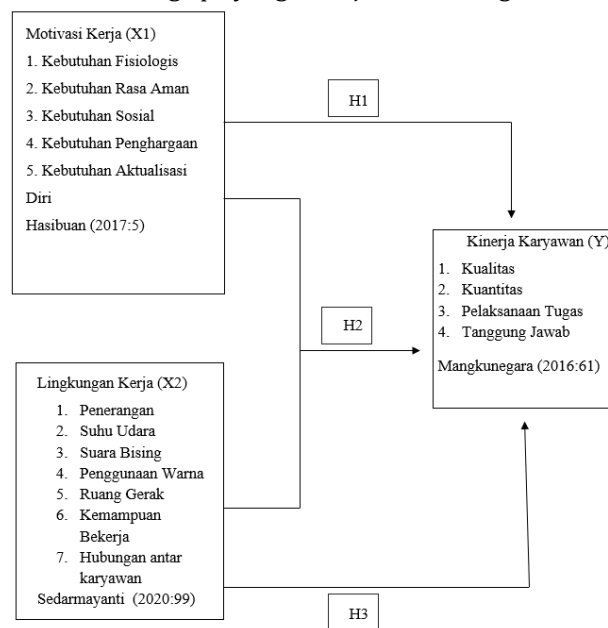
Motivasi Kerja (X1)
1. Kebutuhan Fisiologis
2. Kebutuhan Rasa Aman
3. Kebutuhan Sosial
4. Kebutuhan Penghargaan
5. Kebutuhan Aktualisasi Diri
Hasibuan (2017:5)

H1

Kinerja Karyawan (Y)
1. Kualitas
2. Kuantitas
3. Pelaksanaan Tugas
4. Tanggung Jawab
Mangkunegara (2016:61)

H2

Lingkungan Kerja (X2)
1. Penerangan
2. Suhu Udara
3. Suara Bising
4. Penggunaan Warna
5. Ruang Gerak
6. Kemampuan Bekerja
7. Hubungan antar karyawan
Sedarmayanti (2020:99)

H3